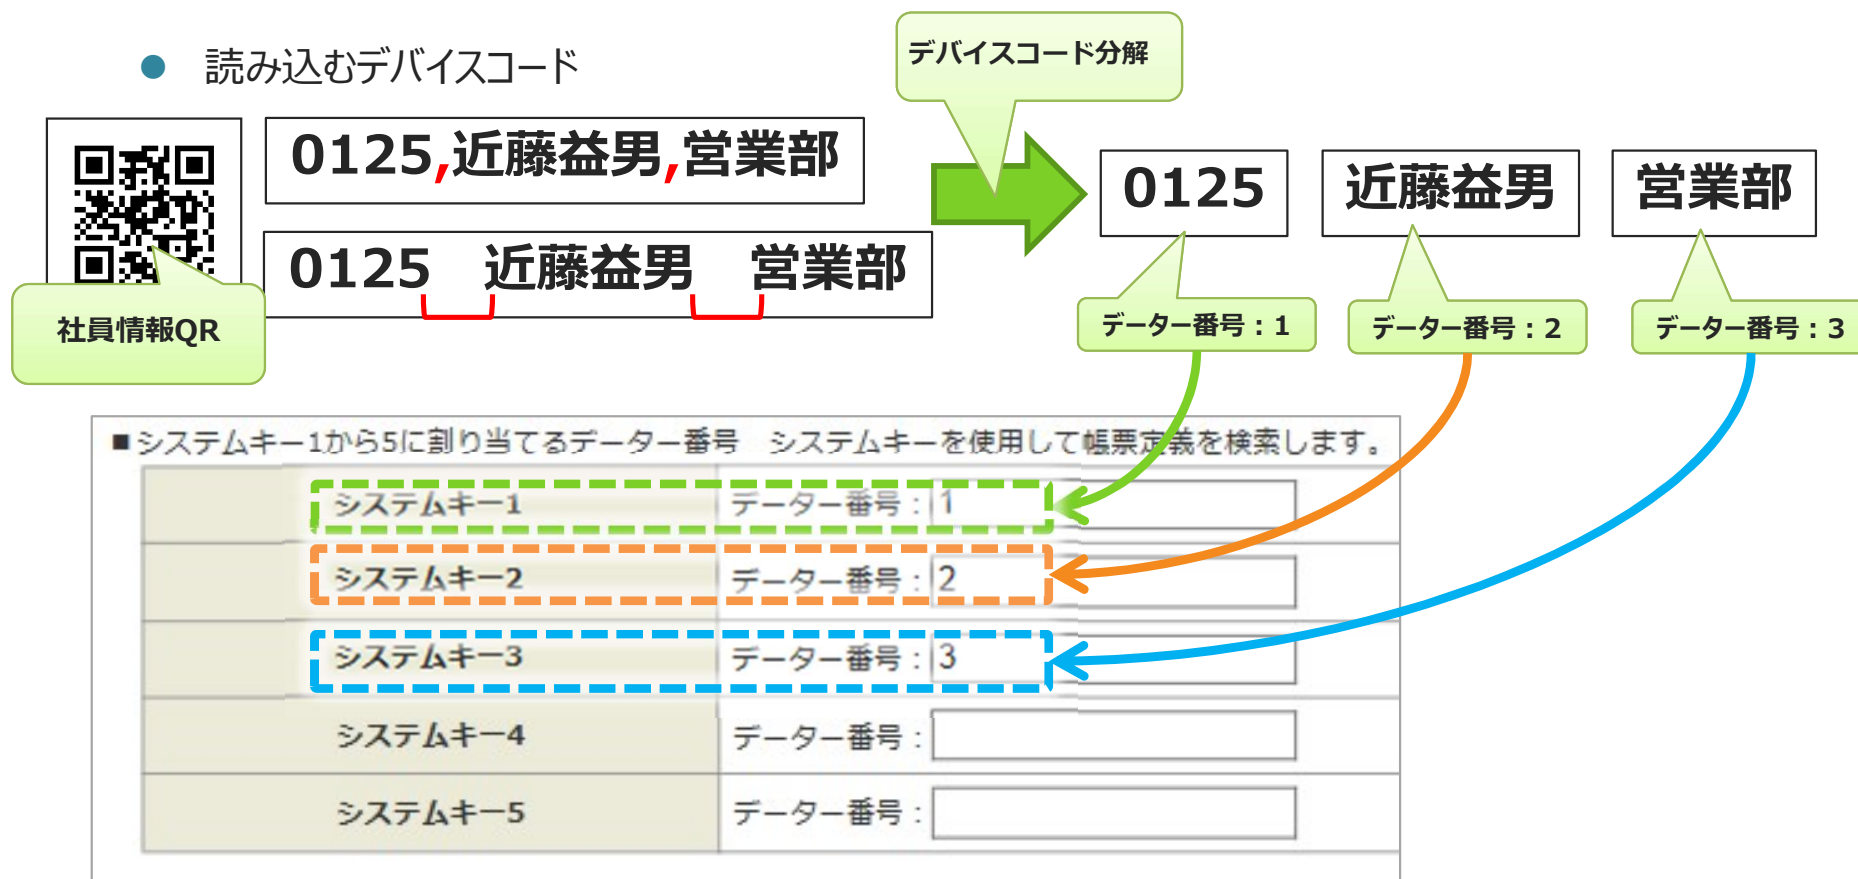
● 読み込むデバイスコード

0125,近藤益男,営業部

0125 近藤益男 営業部

社員情報QR

デバイスコード分解

0125

近藤益男

営業部

データー番号：1

データー番号：2

データー番号：3

■システムキー1から5に割り当てるデーター番号 システムキーを使用して帳票定義を検索します。

| | | |
|---|---|---|
| システムキー1 | データー番号： | 1 |
| システムキー2 | データー番号： | 2 |
| システムキー3 | データー番号： | 3 |
| システムキー4 | データー番号： | |
| システムキー5 | データー番号： | |